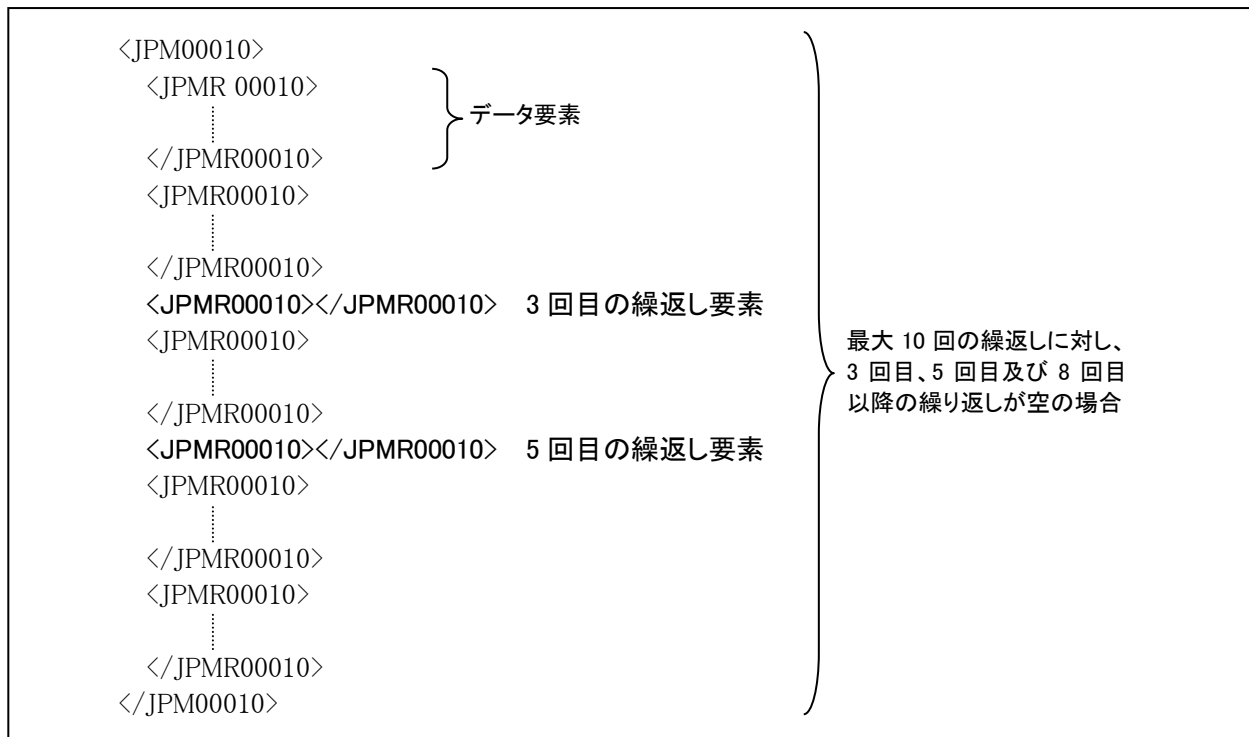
〈JPM00010〉
〈JPMR 00010〉
⋮
〈/JPMR00010〉
データ要素
〈JPMR00010〉
⋮
〈/JPMR00010〉
〈JPMR00010〉〈/JPMR00010〉 3 回目の繰返し要素
〈JPMR00010〉
⋮
〈/JPMR00010〉
〈JPMR00010〉〈/JPMR00010〉 5 回目の繰返し要素
〈JPMR00010〉
⋮
〈/JPMR00010〉
〈JPMR00010〉
⋮
〈/JPMR00010〉
〈/JPM00010〉

最大 10 回の繰返しに対し、3 回目、5 回目及び 8 回目以降の繰り返しが空の場合